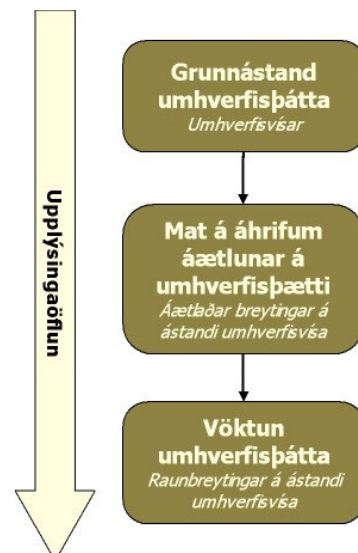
Upplýsingaöflun

Grunnástand umhverfisþátta
Umhverfisvísar

Mat á áhrifum áætlunar á umhverfisþætti
Áætlaðar breytingar á ástandi umhverfisvísa

Vöktun umhverfisþátta
Raunbreytingar á ástandi umhverfisvísa